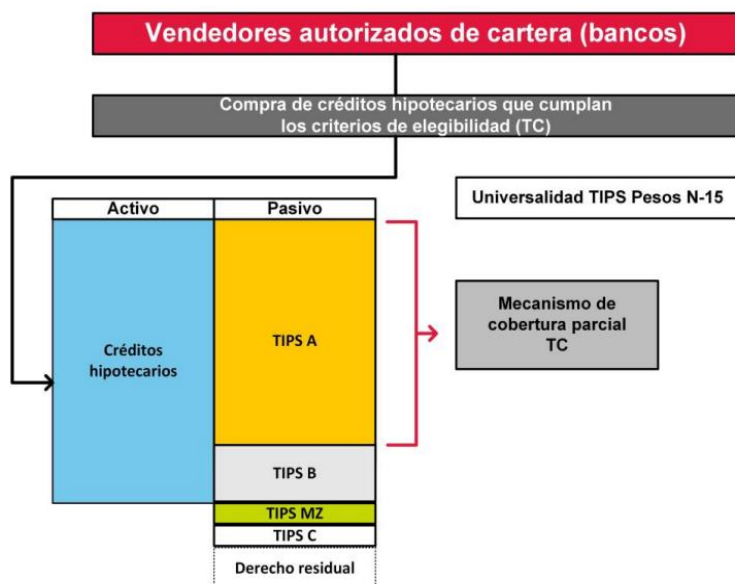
Vendedores autorizados de cartera (bancos)

Compra de créditos hipotecarios que cumplan los criterios de elegibilidad (TC)

Universalidad TIPS Pesos N-15

| Activo | Pasivo |
|---|---|
| Créditos hipotecarios | TIPS A |
| | TIPS B |
| | TIPS MZ |
| | TIPS C |
| | Derecho residual |

Mecanismo de cobertura parcial TC